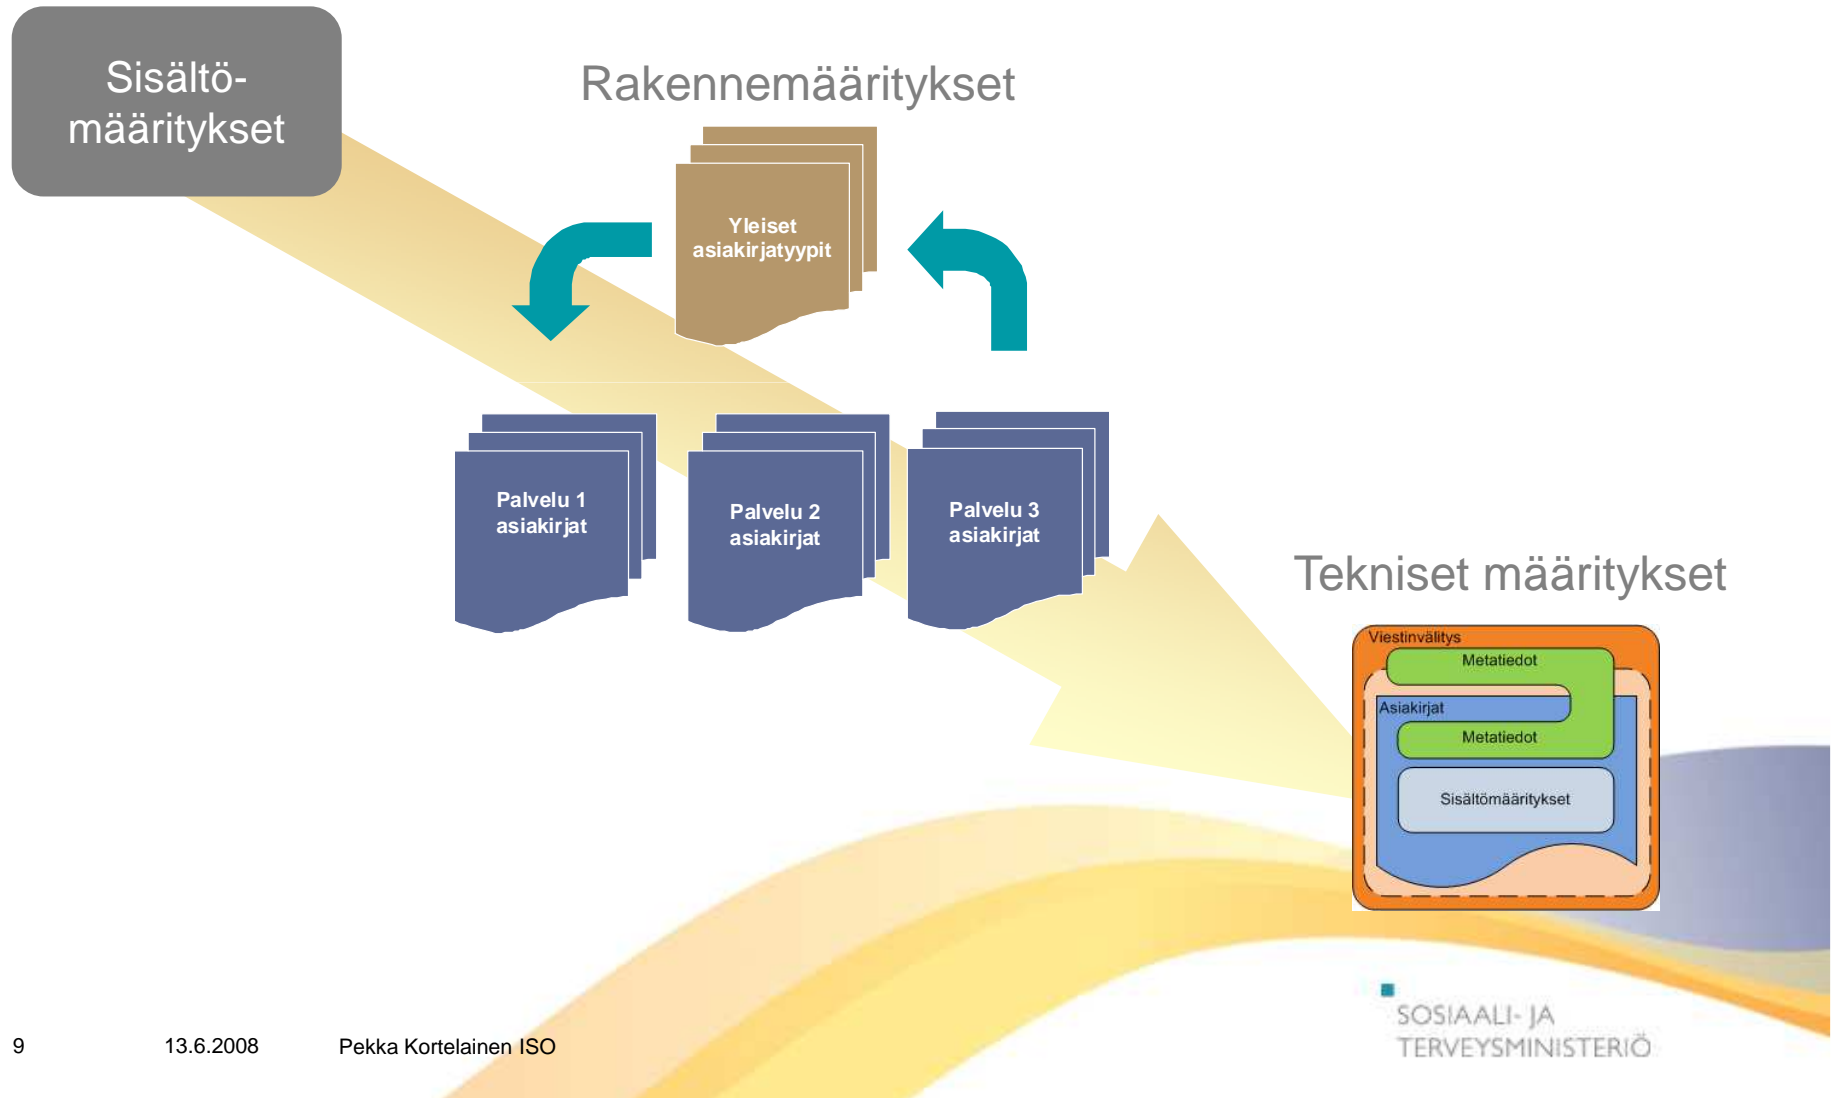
Sisältö-määritykset

Rakennemääritykset

Yleiset asiakirjatyypit

Palvelu 1 asiakirjat

Palvelu 2 asiakirjat

Palvelu 3 asiakirjat

Tekniset määritykset

Viestinvälitys

Metatiedot

Asiakirjat

Metatiedot

Sisältömääritykset

SOSIAALI- JA TERVEYSMINISTERIÖ

9 13.6.2008 Pekka Kortelainen ISO